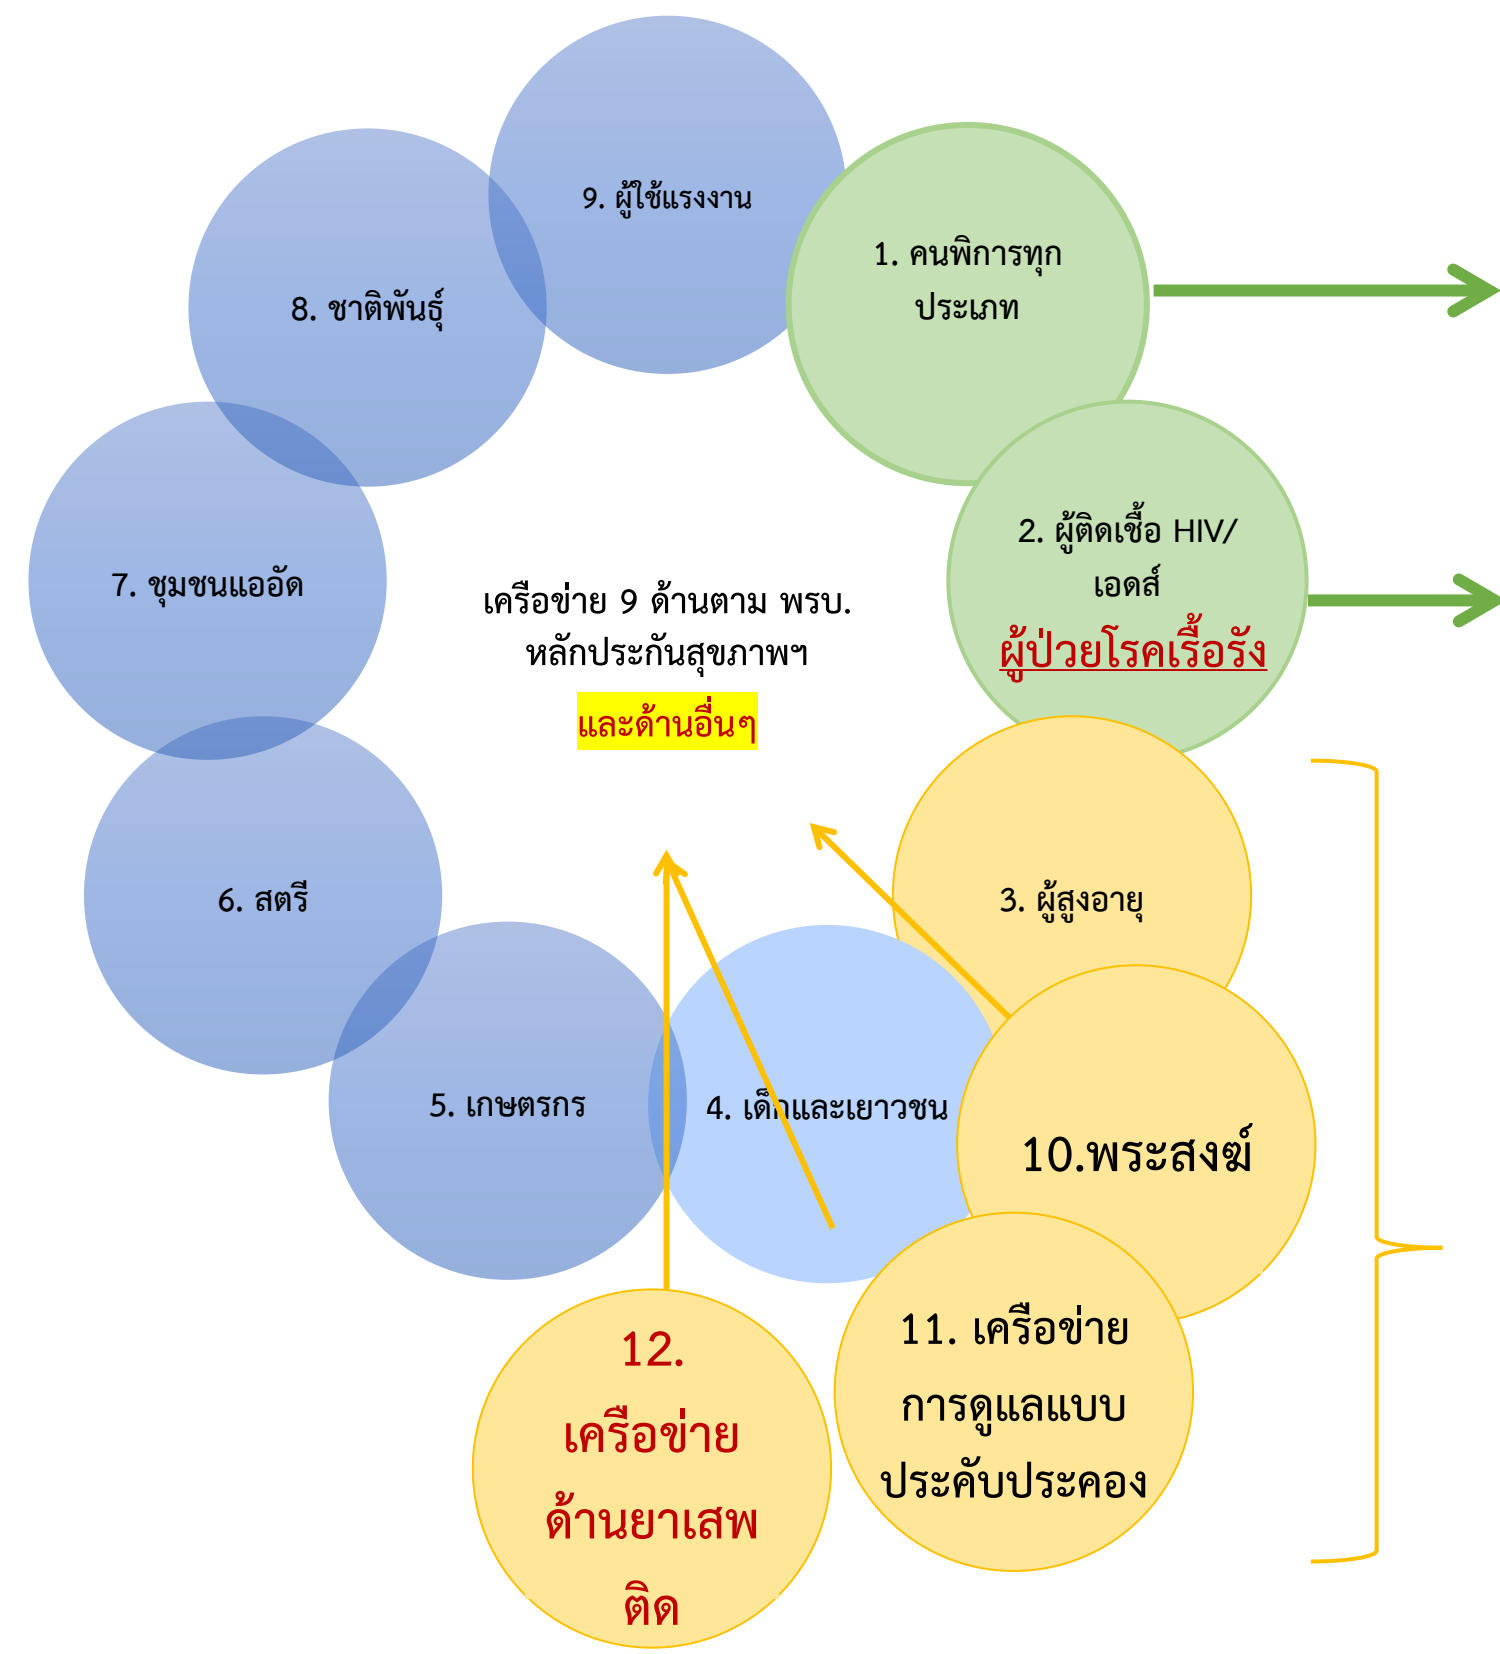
9. ผู้ใช้แรงงาน

8. ชาติพันธุ์

1. คนพิการทุกประเภท

7. ชุมชนแออัด

เครือข่าย 9 ด้านตาม พรบ. หลักประกันสุขภาพฯ

และด้านอื่นๆ

2. ผู้ติดเชื้อ HIV/เอดส์

ผู้ป่วยโรคเรื้อรัง

6. สตรี

3. ผู้สูงอายุ

5. เกษตรกร

4. เด็กและเยาวชน

10.พระสงฆ์

12. เครือข่ายด้านยาเสพติด

11. เครือข่ายการดูแลแบบประคับประคอง